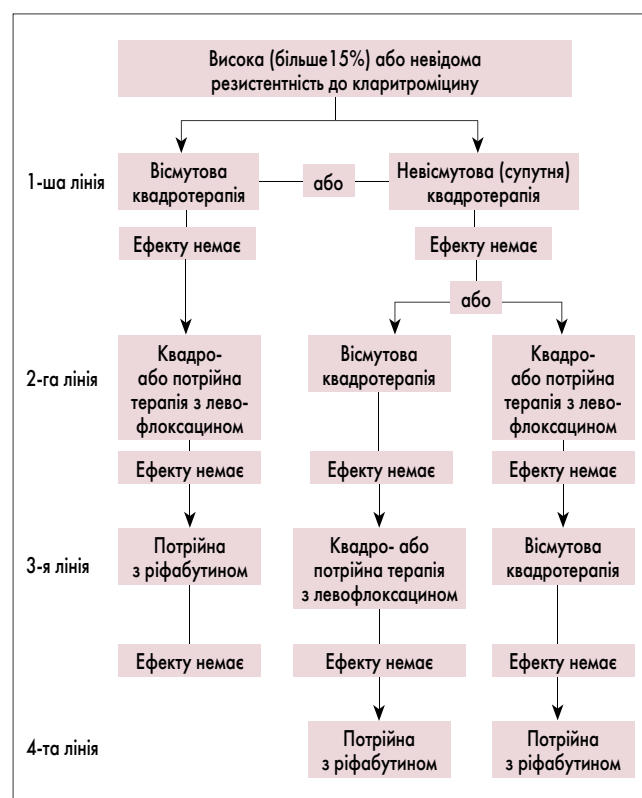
Висока (більше15%) або невідома резистентність до кларитроміцину

1-ша лінія

Вісмутова квадротерапія

або

Невісмутова (супутня) квадротерапія

Ефекту немає

Ефекту немає

або

2-га лінія

Квадро- або потрійна терапія з левофлоксацином

Вісмутова квадротерапія

Квадро- або потрійна терапія з левофлоксацином

Ефекту немає

Ефекту немає

Ефекту немає

3-я лінія

Потрійна з ріфабутином

Квадро- або потрійна терапія з левофлоксацином

Вісмутова квадротерапія

Ефекту немає

Ефекту немає

Ефекту немає

4-та лінія

Потрійна з ріфабутином

Потрійна з ріфабутином